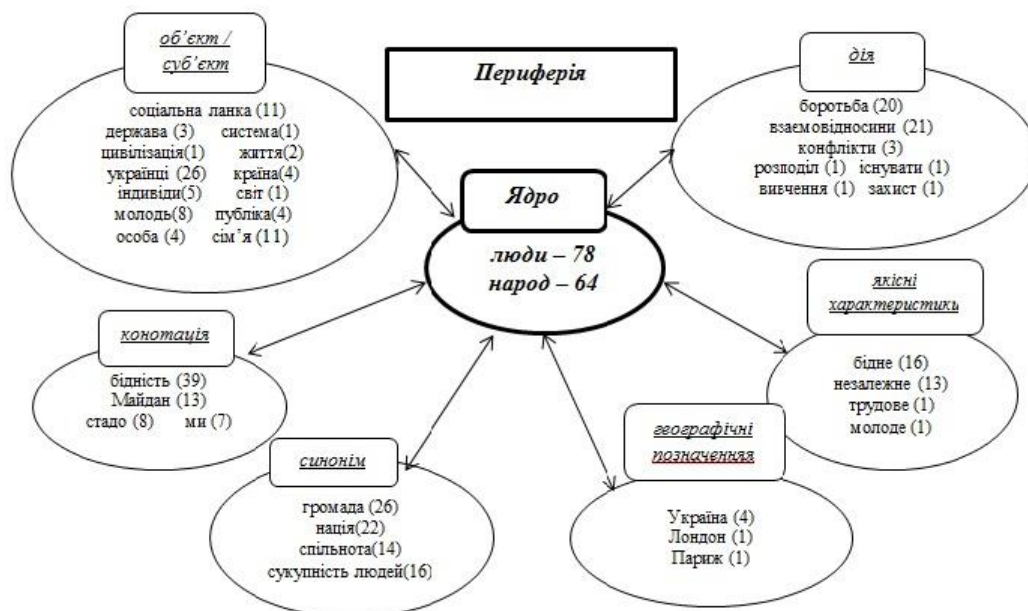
об'єкт / суб'єкт

соціальна ланка (11)
держава (3) система(1)
цивілізація(1) життя(2)
українці (26) країна(4)
індивіди(5) світ (1)
молодь(8) публіка(4)
особа (4) сім'я (11)

Периферія

дія

боротьба (20)
взаємовідносини (21)
конфлікти (3)
розподіл (1) існувати (1)
вивчення (1) захист (1)

Ядро

люди – 78
народ – 64

конотація

бідність (39)
Майдан (13)
стадо (8) ми (7)

якісні характеристики

бідне (16)
незалежне (13)
трудове (1)
молоде (1)

синонім

громада (26)
нація(22)
спільнота(14)
сукупність людей(16)

географічні позначення

Україна (4)
Лондон (1)
Париж (1)